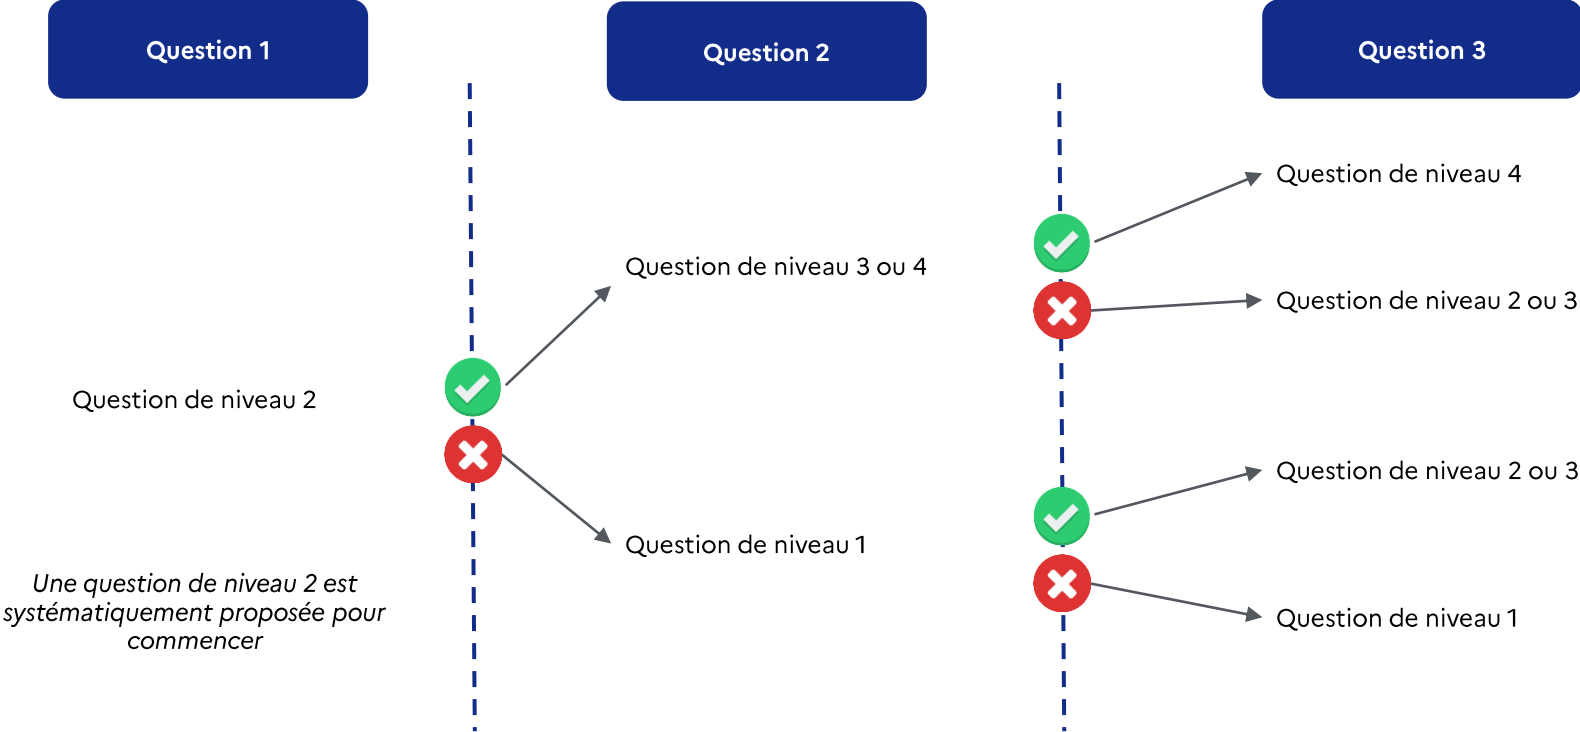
Question 1

Question 2

Question 3

Question de niveau 4

Question de niveau 3 ou 4

Question de niveau 2 ou 3

Question de niveau 2

Question de niveau 2 ou 3

Question de niveau 1

Question de niveau 1

Une question de niveau 2 est systématiquement proposée pour commencer